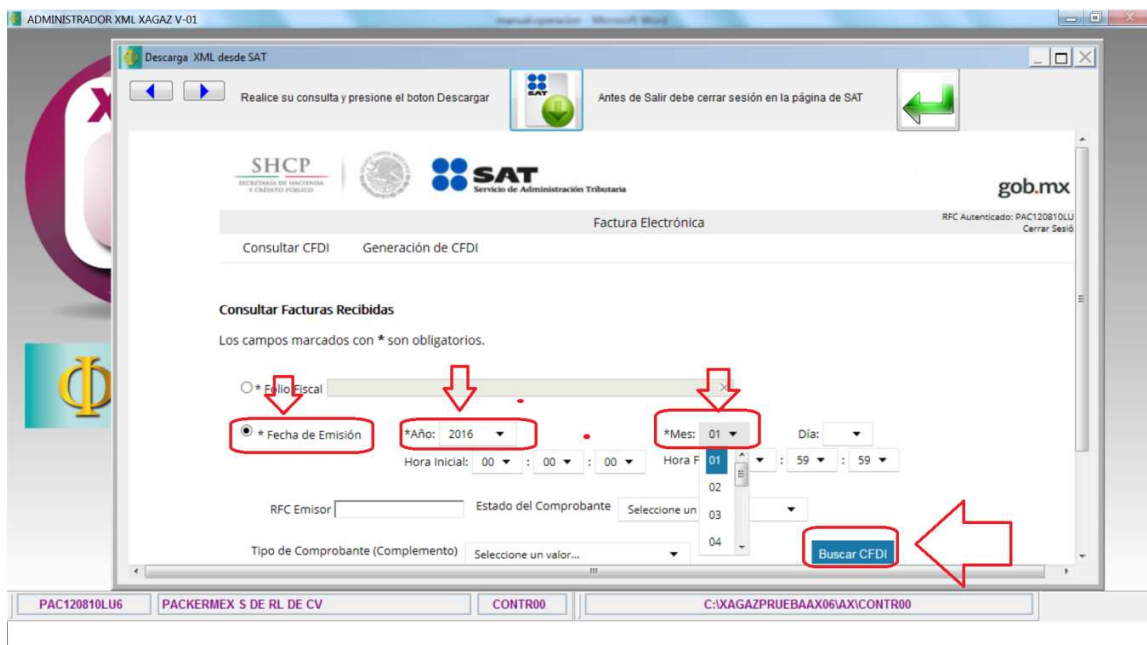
ADMINISTRADOR XML XAGAZ V-01

manual operacion - Microsoft Word

Descarga XML desde SAT

Realice su consulta y presione el boton Descargar

SAT

Antes de Salir debe cerrar sesión en la página de SAT

SHCP
SECRETARÍA DE HACIENDA Y CRÉDITO PÚBLICO

SAT
Servicio de Administración Tributaria

gob.mx

Factura Electrónica

RFC Autenticado: PAC120810LU
Cerrar Sesió

Consultar CFDI Generación de CFDI

Consultar Facturas Recibidas

Los campos marcados con * son obligatorios.

* Folio Fiscal

* Fecha de Emisión

*Año: 2016

*Mes: 01

Día:

Hora Inicial: 00 : 00 : 00

Hora F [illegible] : 59 : 59

01
02
03
04

RFC Emisor

Estado del Comprobante

Seleccione un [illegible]

Tipo de Comprobante (Complemento)

Seleccione un valor...

Buscar CFDI

PAC120810LU6

PACKERMEX S DE RL DE CV

CONTR00

C:\XAGAZPRUEBAAX06\AX\CONTR00